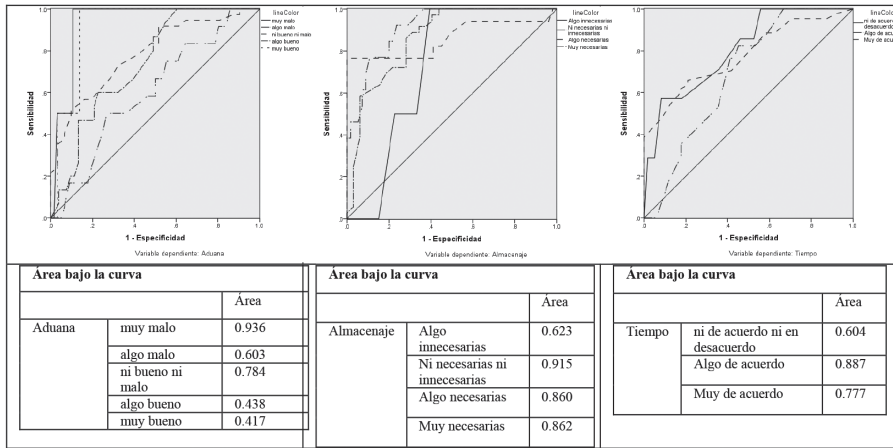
1.0
.8
.6
.4
.2
0
Sensibilidad
.0 .2 .4 .6 .8 1.0
1 - Especificidad
Variable dependiente: Aduana
lineColor
muy malo
algo malo
ni bueno ni malo
algo bueno
muy bueno

1.0
.8
.6
.4
.2
0
Sensibilidad
.0 .2 .4 .6 .8 1.0
1 - Especificidad
Variable dependiente: Almacenaje
lineColor
Algo innecesarias
Ni necesarias ni innecesarias
Algo necesarias
Muy necesarias

1.0
.8
.6
.4
.2
0
Sensibilidad
.0 .2 .4 .6 .8 1.0
1 - Especificidad
Variable dependiente: Tiempo
lineColor
ni de acuer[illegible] desacuerdo
Algo de acu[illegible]
Muy de acu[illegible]

Área bajo la curva

| | | Área |
|---|---|---|
| Aduana | muy malo | 0.936 |
| | algo malo | 0.603 |
| | ni bueno ni malo | 0.784 |
| | algo bueno | 0.438 |
| | muy bueno | 0.417 |

Área bajo la curva

| | | Área |
|---|---|---|
| Almacenaje | Algo innecesarias | 0.623 |
| | Ni necesarias ni innecesarias | 0.915 |
| | Algo necesarias | 0.860 |
| | Muy necesarias | 0.862 |

Área bajo la curva

| | | Área |
|---|---|---|
| Tiempo | ni de acuerdo ni en desacuerdo | 0.604 |
| | Algo de acuerdo | 0.887 |
| | Muy de acuerdo | 0.777 |